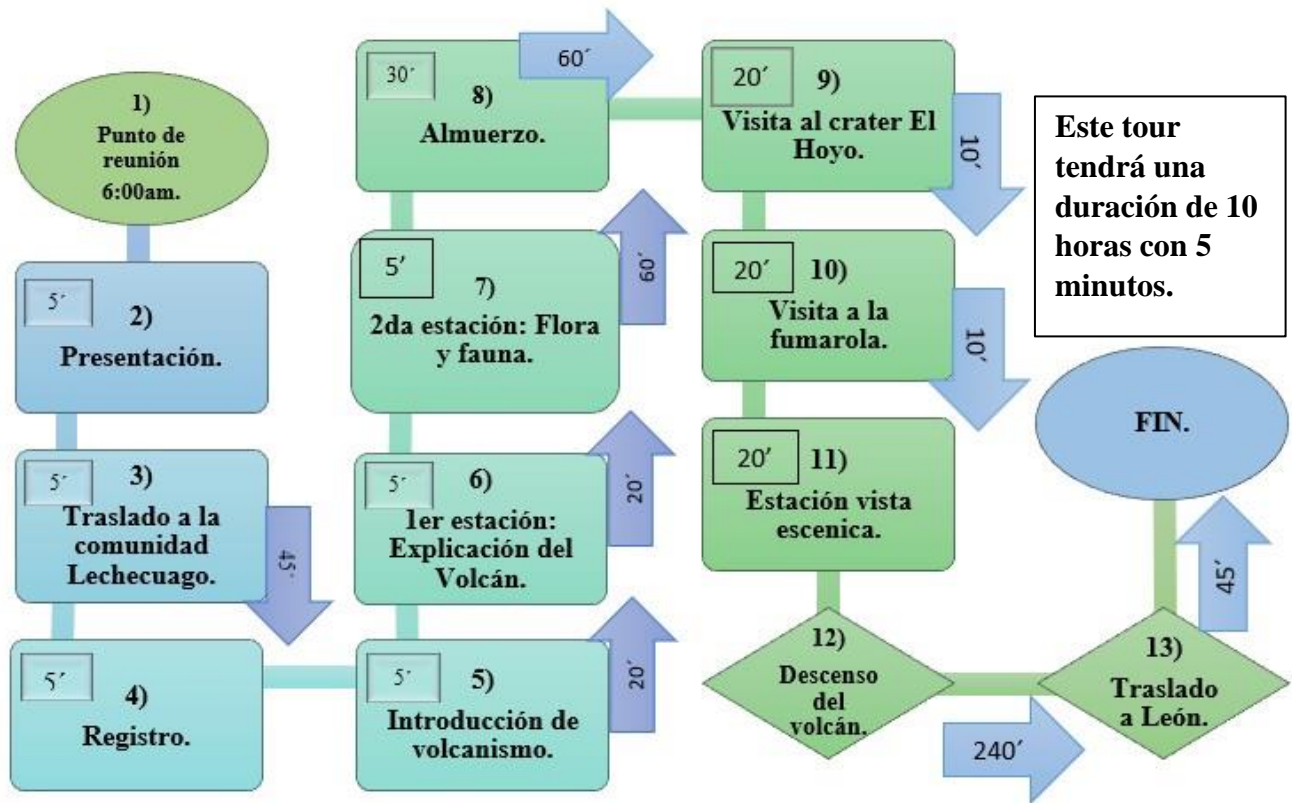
1) Punto de reunión 6:00am.

5´
2)
Presentación.

5´
3)
Traslado a la comunidad Lechecuago.

45´

5´
4)
Registro.

5´
5)
Introducción de volcanismo.

20´

5´
6)
1er estación: Explicación del Volcán.

20´

5′
7)
2da estación: Flora y fauna.

60´

30´
8)
Almuerzo.

60´

20´
9)
Visita al crater El Hoyo.

10´

20´
10)
Visita a la fumarola.

10´

20′
11)
Estación vista escenica.

12)
Descenso del volcán.

240′

13)
Traslado a León.

45´

FIN.

Este tour tendrá una duración de 10 horas con 5 minutos.